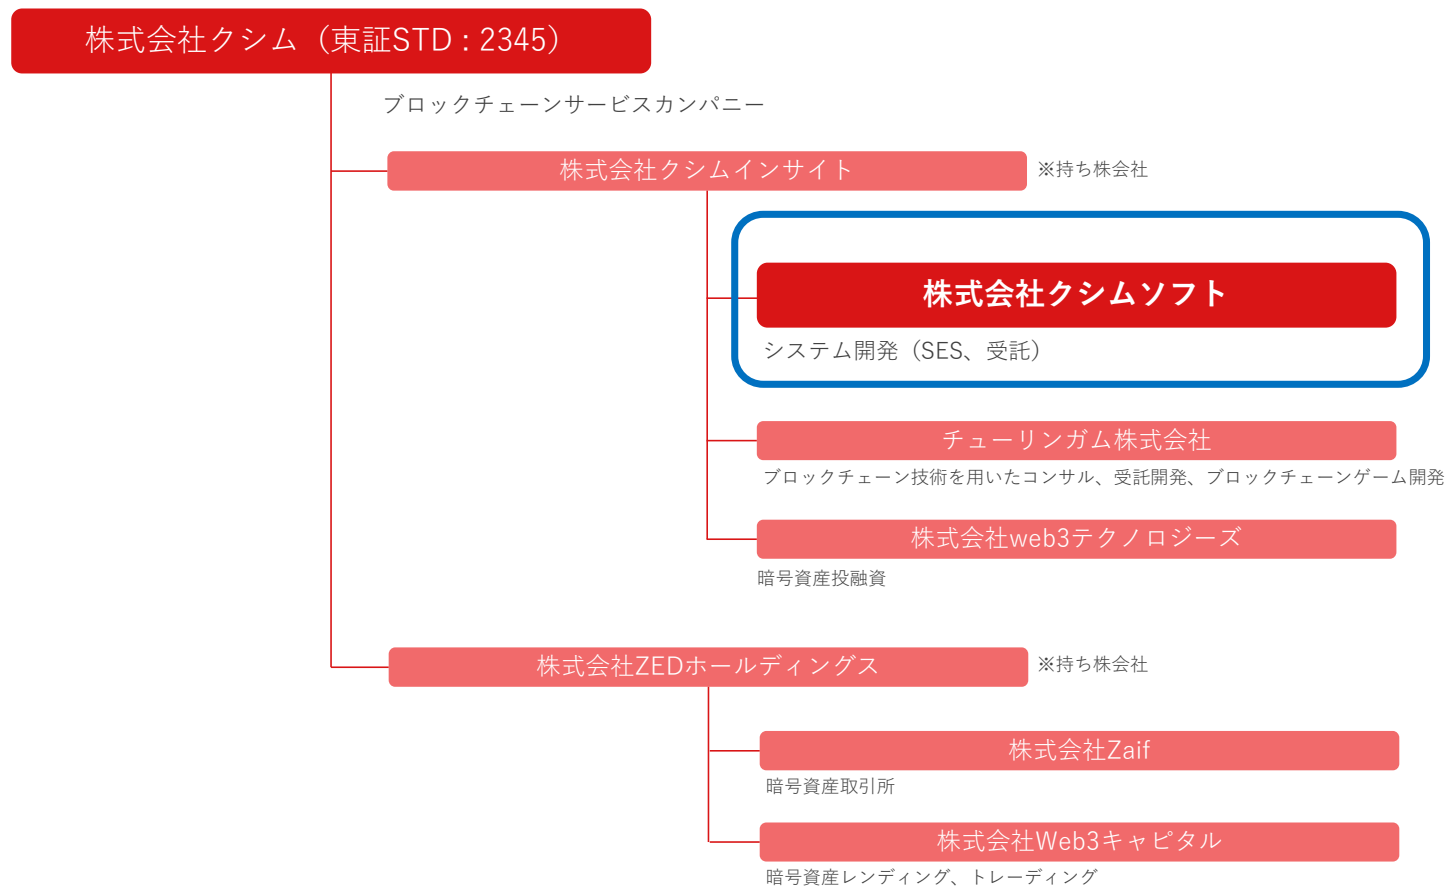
株式会社クシム（東証STD：2345）

ブロックチェーンサービスカンパニー

株式会社クシムインサイト

※持ち株会社

株式会社クシムソフト

システム開発（SES、受託）

チューリンガム株式会社

ブロックチェーン技術を用いたコンサル、受託開発、ブロックチェーンゲーム開発

株式会社web3テクノロジーズ

暗号資産投融資

株式会社ZEDホールディングス

※持ち株会社

株式会社Zaif

暗号資産取引所

株式会社Web3キャピタル

暗号資産レンディング、トレーディング